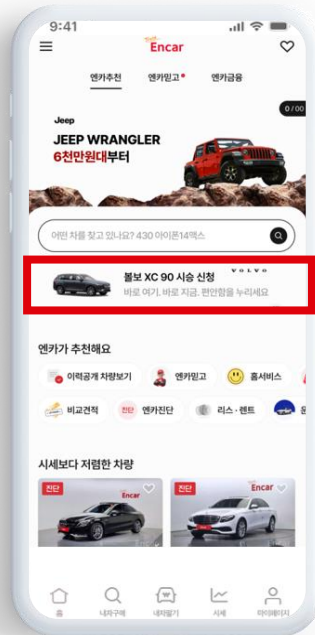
9:41

Encar

엔카추천 엔카믿고 엔카금융

0 / 00

Jeep

JEEP WRANGLER
6천만원대부터

어떤 차를 찾고 있나요? 430 아이폰14맥스

볼보 XC 90 시승 신청 VOLVO
바로 여기, 바로 지금. 편안함을 누리세요

엔카가 추천해요

이력공개 차량보기 엔카믿고 홈서비스

비교견적 진단 엔카진단 리스 · 렌트

시세보다 저렴한 차량

진단 Encar
진단 Encar

홈 내차구매 내차팔기 시세 마이페이지